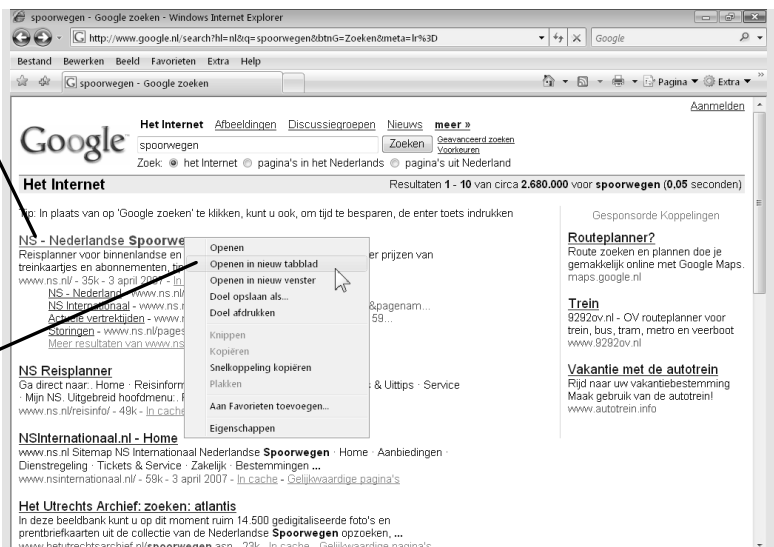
spoorwegen - Google zoeken - Windows Internet Explorer

http://www.google.nl/search?hl=nl&q=spoorwegen&btnG=Zoeken&meta=lr%3D

Google

Bestand Bewerken Beeld Favorieten Extra Help

spoorwegen - Google zoeken

Pagina ▼ Extra ▼

Aanmelden

Google

Het Internet Afbeeldingen Discussiegroepen Nieuws meer »

spoorwegen

Zoeken

Geavanceerd zoeken
Voorkeuren

Zoek: het Internet pagina's in het Nederlands pagina's uit Nederland

Het Internet

Resultaten 1 - 10 van circa 2.680.000 voor spoorwegen (0,05 seconden)

Tip: In plaats van op 'Google zoeken' te klikken, kunt u ook, om tijd te besparen, de enter toets indrukken

NS - Nederlandse Spoorwe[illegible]
Reisplanner voor binnenlandse en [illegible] er prijzen van treinkaartjes en abonnementen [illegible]
www.ns.nl/ - 35k - 3 april 2007 - In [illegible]
NS - Nederland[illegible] www.ns.nl/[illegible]
NS International - www.n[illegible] &pagenam...
Actuele vertrektijden - www.n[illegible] 59...
Storingen - www.ns.nl/pages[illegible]
Meer resultaten van www.ns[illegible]

Openen
Openen in nieuw tabblad
Openen in nieuw venster
Doel opslaan als...
Doel afdrukken
Knippen
Kopiëren
Snelkoppeling kopiëren
Plakken
Aan Favorieten toevoegen...
Eigenschappen

NS Reisplanner
Ga direct naar:. Home · Reisinform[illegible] & Uittips · Service · Mijn NS. Uitgebreid hoofdmenu:. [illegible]
www.ns.nl/reisinfo/ - 49k - In cache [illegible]

NSInternationaal.nl - Home
www.ns.nl Sitemap NS Internationaal Nederlandse Spoorwegen · Home · Aanbiedingen · Dienstregeling · Tickets & Service · Zakelijk · Bestemmingen ...
www.nsinternationaal.nl/ - 59k - 3 april 2007 - In cache - Gelijkwaardige pagina's

Het Utrechts Archief: zoeken: atlantis
In deze beeldbank kunt u op dit moment ruim 14.500 gedigitaliseerde foto's en prentbriefkaarten uit de collectie van de Nederlandse Spoorwegen opzoeken, ...
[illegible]

Gesponsorde Koppelingen

Routeplanner?
Route zoeken en plannen doe je gemakkelijk online met Google Maps.
maps.google.nl

Trein
9292ov.nl - OV routeplanner voor trein, bus, tram, metro en veerboot
www.9292ov.nl

Vakantie met de autotrein
Rijd naar uw vakantiebestemming
Maak gebruik van de autotrein!
www.autotrein.info